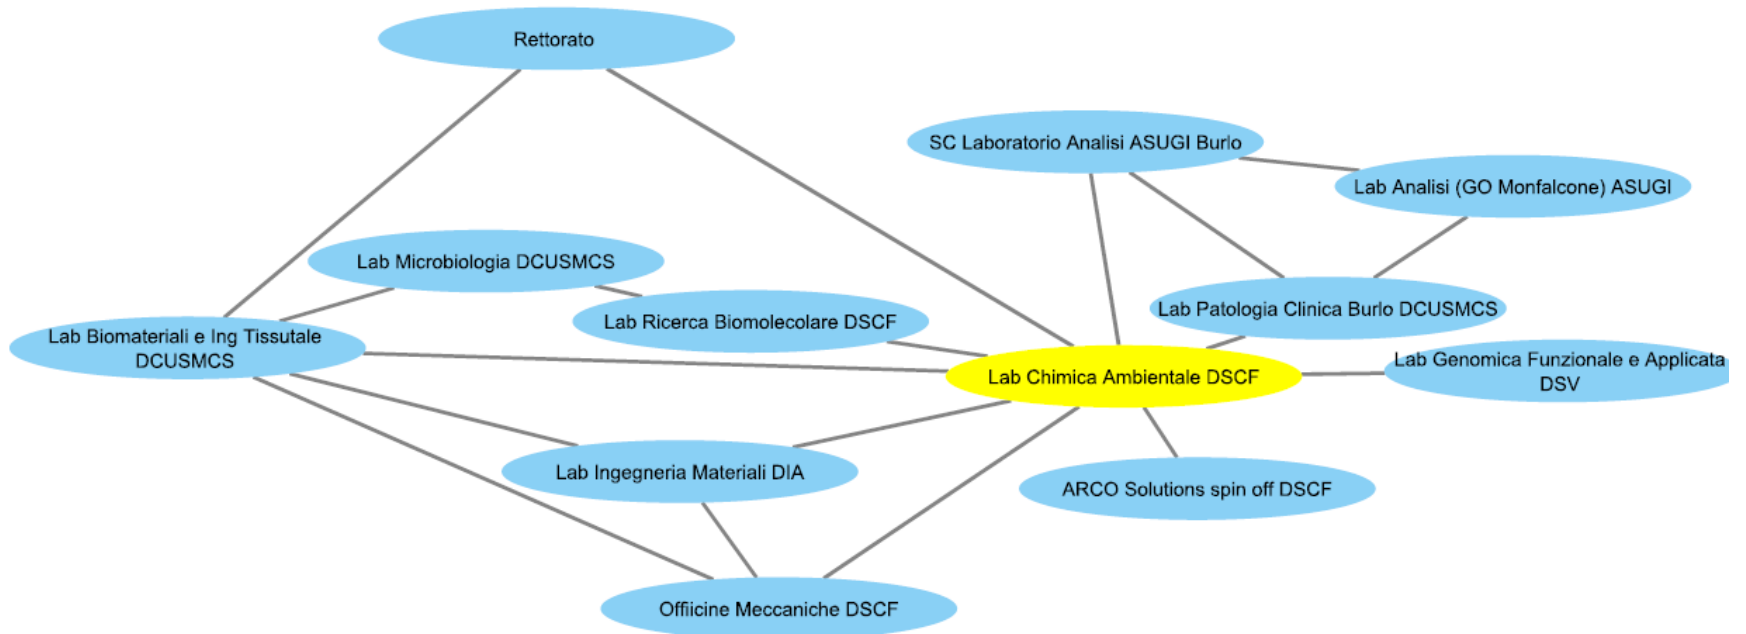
Rettorato

SC Laboratorio Analisi ASUGI Burlo

Lab Analisi (GO Monfalcone) ASUGI

Lab Microbiologia DCUSMCS

Lab Ricerca Biomolecolare DSCF

Lab Patologia Clinica Burlo DCUSMCS

Lab Biomateriali e Ing Tissutale DCUSMCS

Lab Chimica Ambientale DSCF

Lab Genomica Funzionale e Applicata DSV

Lab Ingegneria Materiali DIA

ARCO Solutions spin off DSCF

Offiicine Meccaniche DSCF